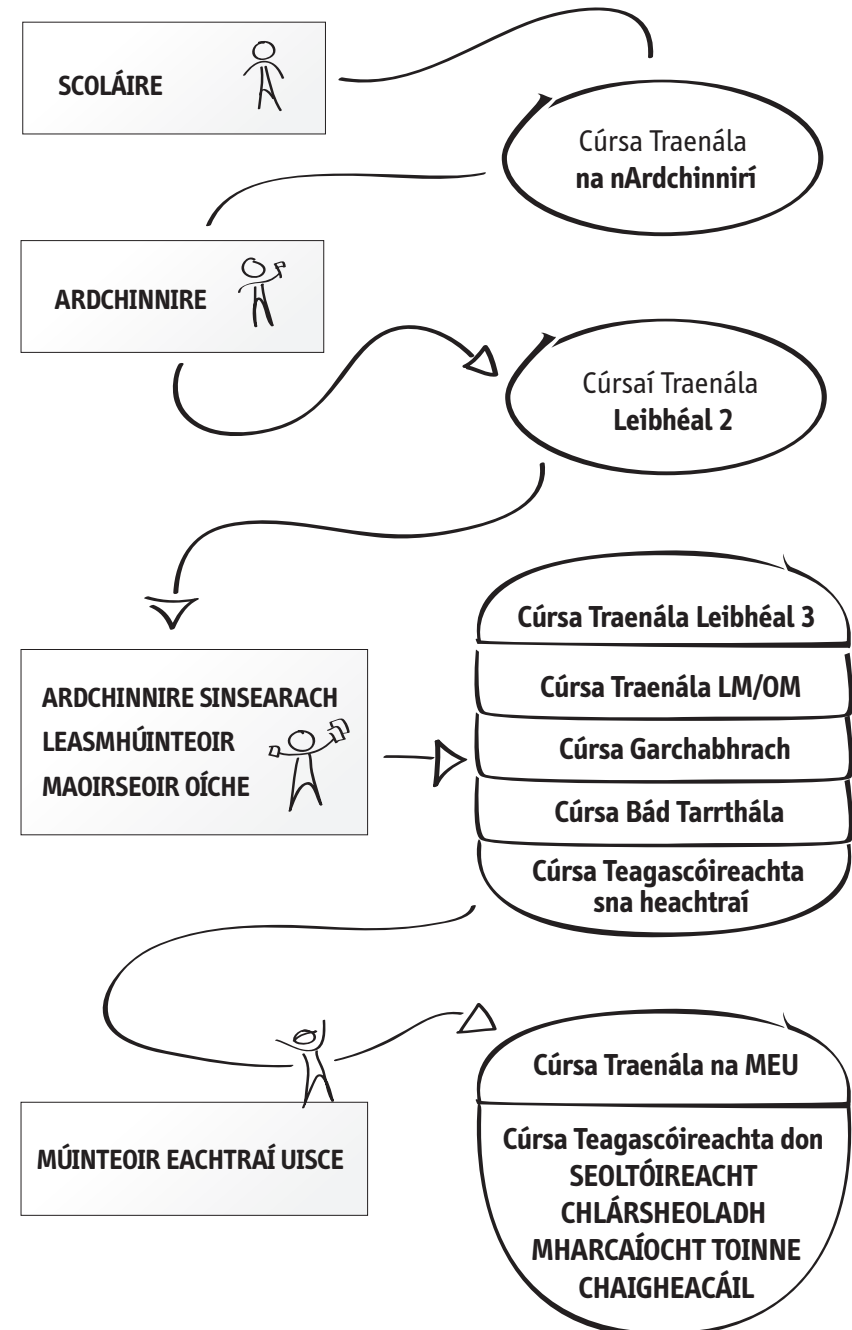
SCOLÁIRE

Cúrsa Traenála
na nArdchinnirí

ARDCHINNIRE

Cúrsaí Traenála
Leibhéal 2

Cúrsa Traenála Leibhéal 3

Cúrsa Traenála LM/OM

Cúrsa Garchabhrach

Cúrsa Bád Tarrthála

Cúrsa Teagascóireachta sna heachtraí

ARDCHINNIRE SINSEARACH
LEASMHÚINTEOIR
MAOIRSEOIR OÍCHE

Cúrsa Traenála na MEU

Cúrsa Teagascóireachta don
SEOLTÓIREACHT
CHLÁRSHEOLADH
MHARCAÍOCHT TOINNE
CHAIGHEACÁIL

MÚINTEOIR EACHTRAÍ UISCE